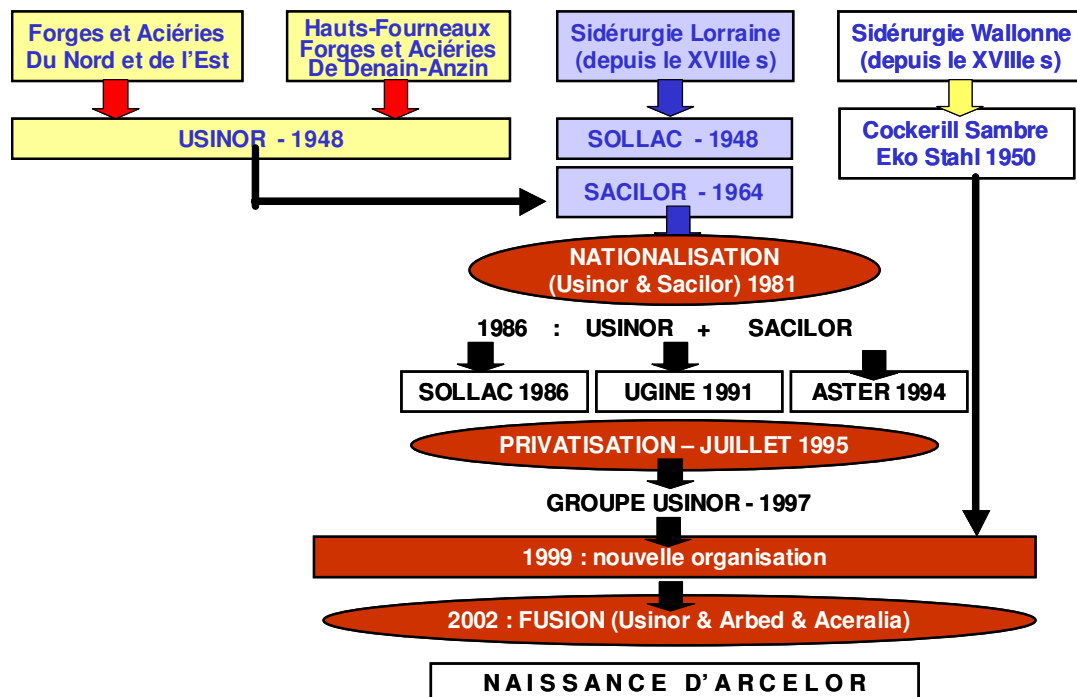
Forges et Aciéries Du Nord et de l'Est

Hauts-Fourneaux Forges et Aciéries De Denain-Anzin

Sidérurgie Lorraine (depuis le XVIIIe s)

Sidérurgie Wallonne (depuis le XVIIIe s)

USINOR - 1948

SOLLAC - 1948

Cockerill Sambre Eko Stahl 1950

SACILOR - 1964

NATIONALISATION (Usinor & Sacilor) 1981

1986 : USINOR + SACILOR

SOLLAC 1986

UGINE 1991

ASTER 1994

PRIVATISATION – JUILLET 1995

GROUPE USINOR - 1997

1999 : nouvelle organisation

2002 : FUSION (Usinor & Arbed & Aceralia)

NAISSANCE D'ARCELOR